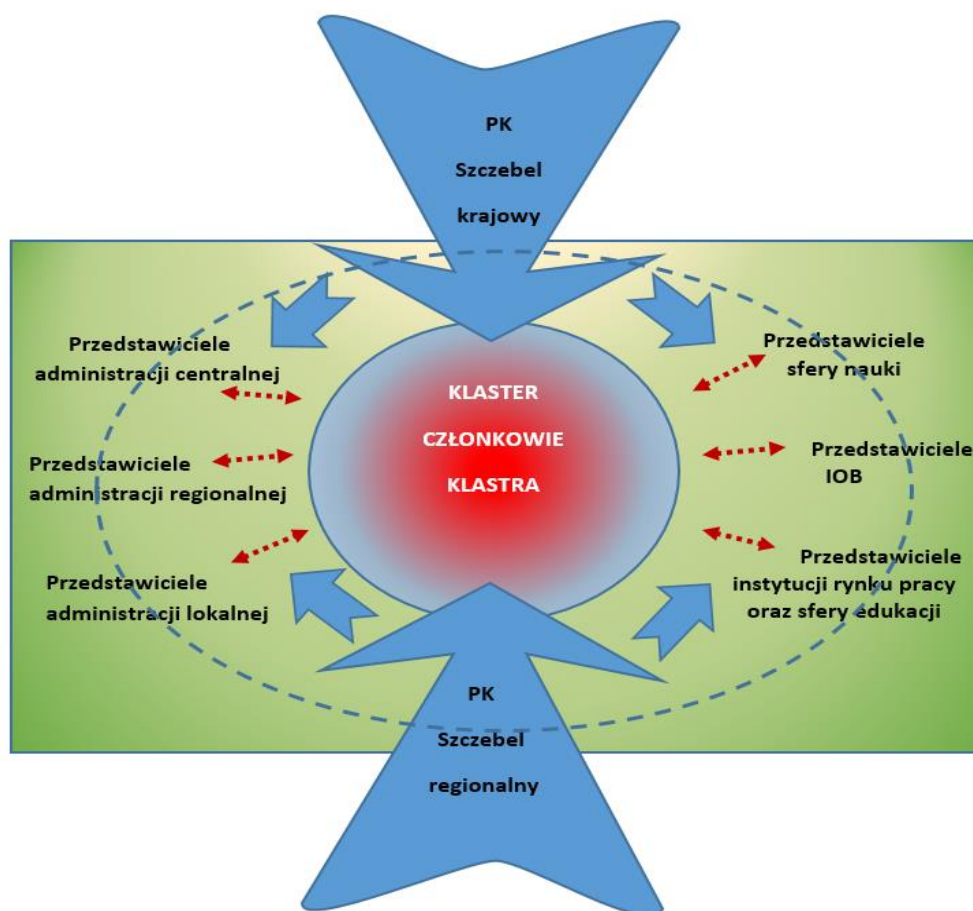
PK

Szczebel

krajowy

Przedstawiciele administracji centralnej

Przedstawiciele administracji regionalnej

Przedstawiciele administracji lokalnej

KLASTER

CZŁONKOWIE

KLASTRA

Przedstawiciele sfery nauki

Przedstawiciele IOB

Przedstawiciele instytucji rynku pracy oraz sfery edukacji

PK

Szczebel

regionalny